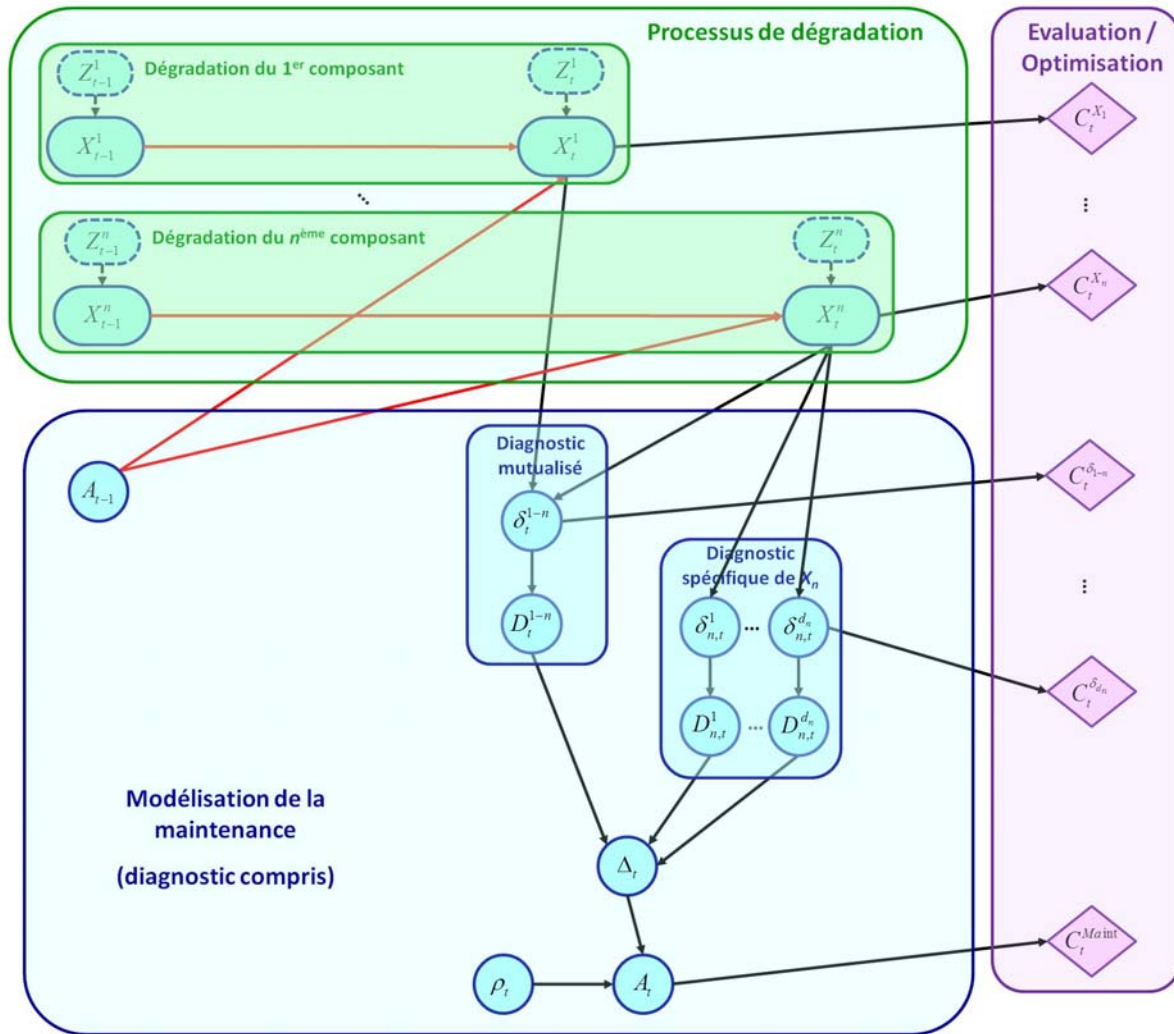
Processus de dégradation

Evaluation / Optimisation

$Z_{t-1}^1$ Dégradation du 1$^{er}$ composant $Z_t^1$

$X_{t-1}^1$ $X_t^1$

$C_t^{X_1}$

...

⋮

$Z_{t-1}^n$ Dégradation du $n^{ème}$ composant $Z_t^n$

$X_{t-1}^n$ $X_t^n$

$C_t^{X_n}$

$A_{t-1}$

Diagnostic mutualisé

$\delta_t^{1-n}$

$C_t^{\delta_{1-n}}$

$D_t^{1-n}$

Diagnostic spécifique de $X_n$

$\delta_{n,t}^1$ ... $\delta_{n,t}^{d_n}$

⋮

$C_t^{\delta_{d_n}}$

$D_{n,t}^1$ ... $D_{n,t}^{d_n}$

Modélisation de la maintenance

(diagnostic compris)

$\Delta_t$

$\rho_t$ $A_t$

$C_t^{Maint}$